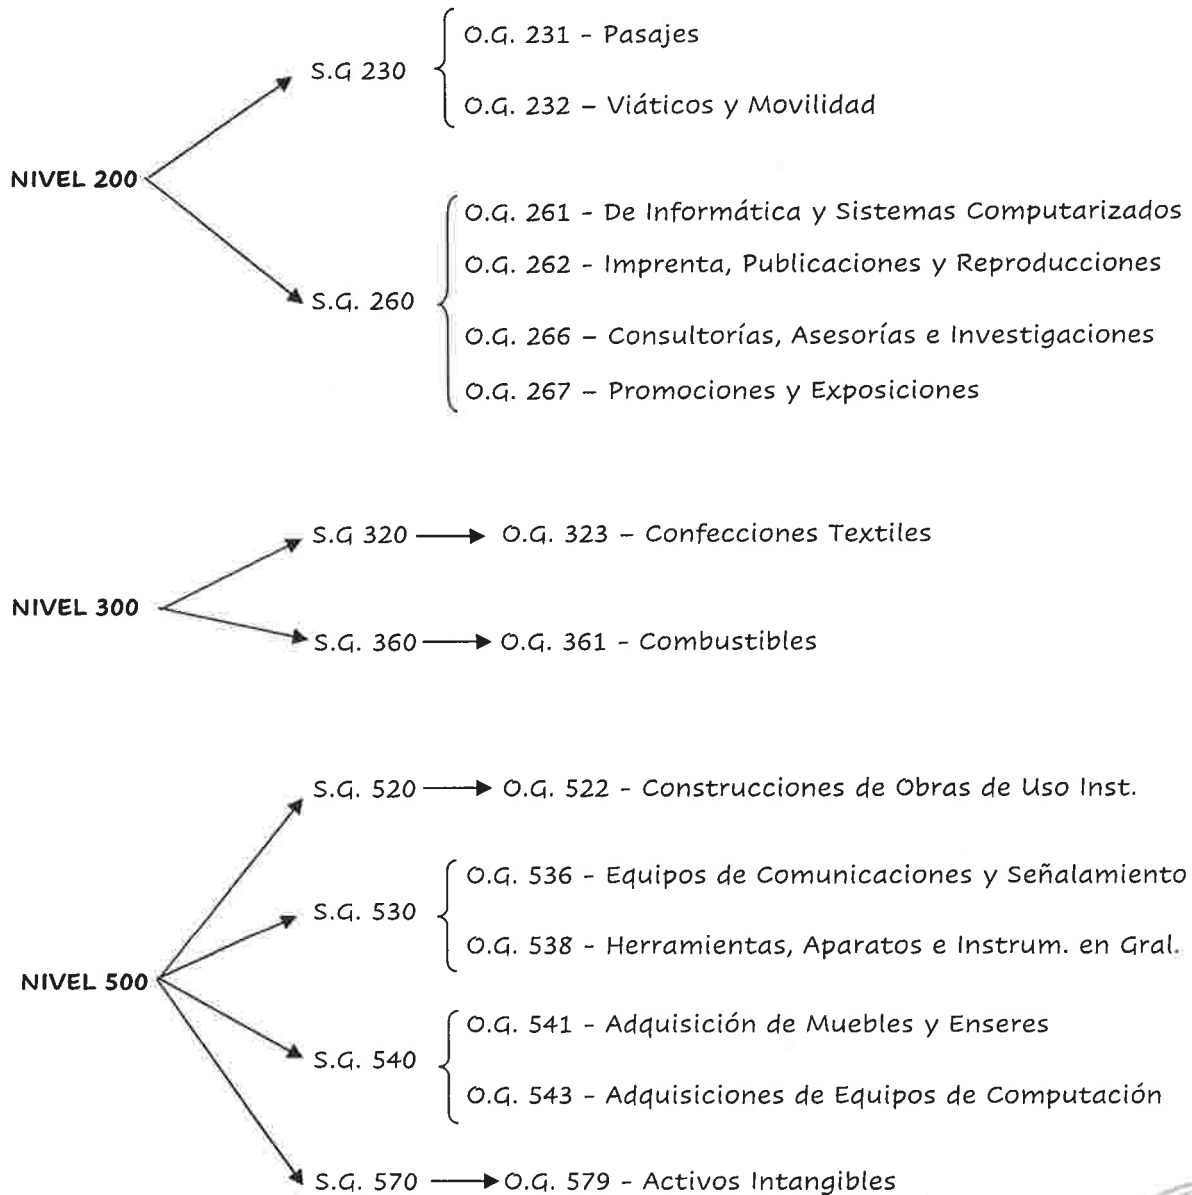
NIVEL 200

S.G 230

O.G. 231 - Pasajes

O.G. 232 – Viáticos y Movilidad

S.G. 260

O.G. 261 - De Informática y Sistemas Computarizados

O.G. 262 - Imprenta, Publicaciones y Reproducciones

O.G. 266 – Consultorías, Asesorías e Investigaciones

O.G. 267 – Promociones y Exposiciones

NIVEL 300

S.G 320 → O.G. 323 – Confecciones Textiles

S.G. 360 → O.G. 361 - Combustibles

NIVEL 500

S.G. 520 → O.G. 522 - Construcciones de Obras de Uso Inst.

S.G. 530

O.G. 536 - Equipos de Comunicaciones y Señalamiento

O.G. 538 - Herramientas, Aparatos e Instrum. en Gral.

S.G. 540

O.G. 541 - Adquisición de Muebles y Enseres

O.G. 543 - Adquisiciones de Equipos de Computación

S.G. 570 → O.G. 579 - Activos Intangibles